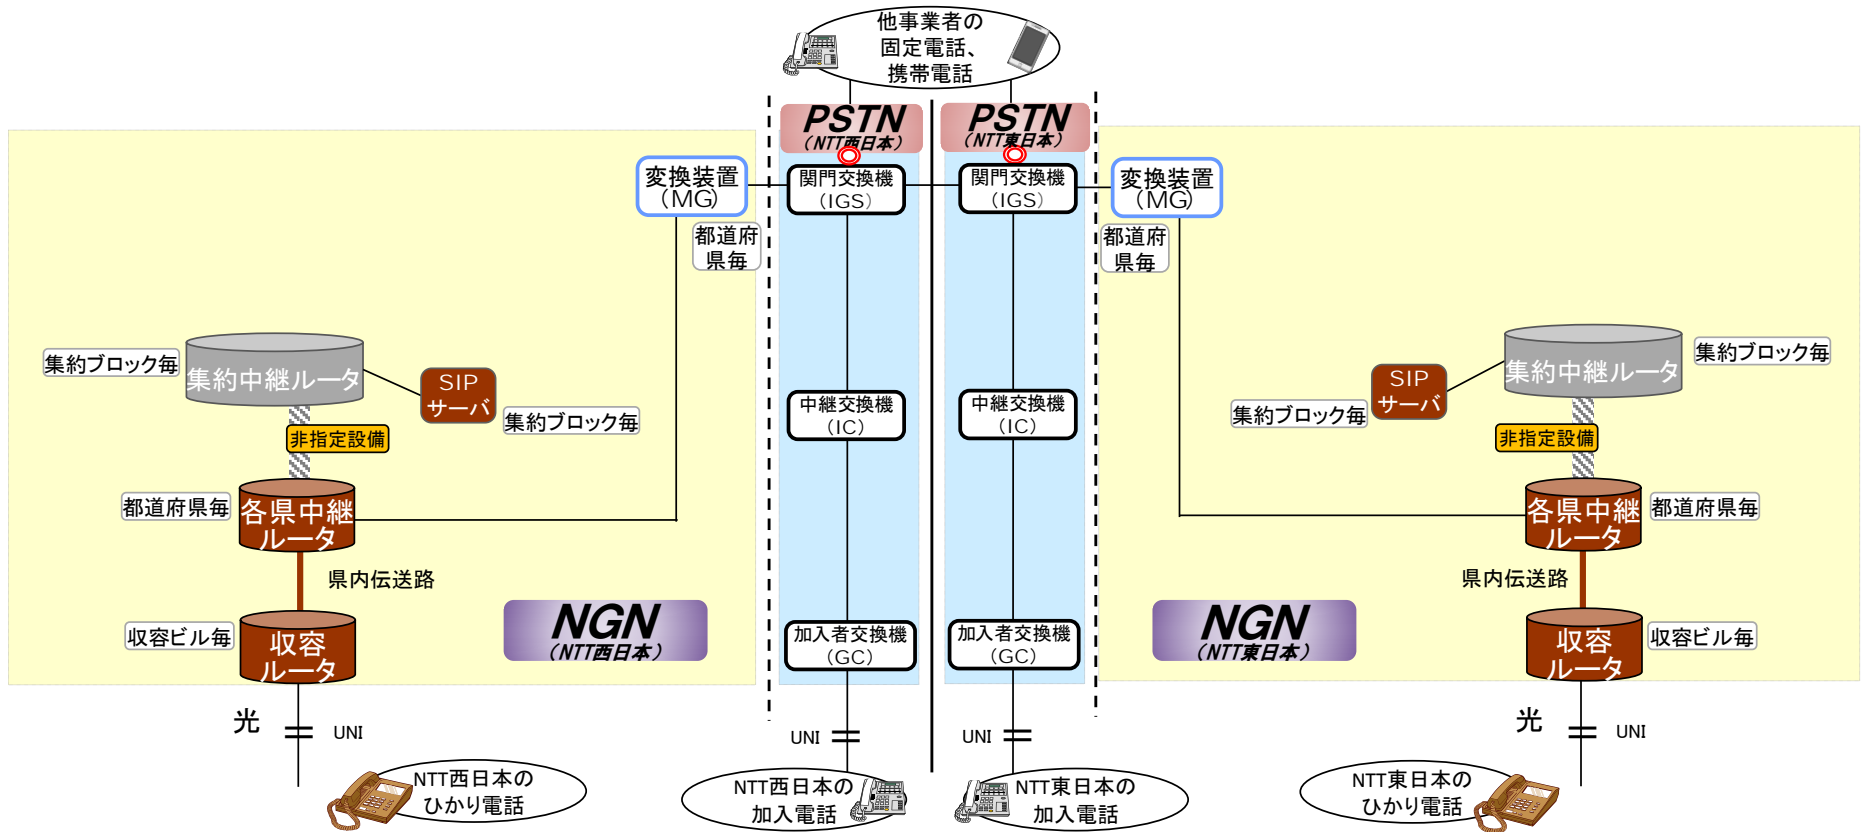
他事業者の
固定電話、
携帯電話

PSTN
（NTT西日本）

PSTN
（NTT東日本）

変換装置
（MG）

関門交換機
（IGS）

関門交換機
（IGS）

変換装置
（MG）

都道府
県毎

都道府
県毎

集約ブロック毎

集約中継ルータ

SIP
サーバ

集約ブロック毎

中継交換機
（IC）

中継交換機
（IC）

SIP
サーバ

集約中継ルータ

集約ブロック毎

集約ブロック毎

非指定設備

非指定設備

都道府県毎

各県中継
ルータ

各県中継
ルータ

都道府県毎

県内伝送路

県内伝送路

収容ビル毎

収容
ルータ

NGN
（NTT西日本）

加入者交換機
（GC）

加入者交換機
（GC）

NGN
（NTT東日本）

収容
ルータ

収容ビル毎

光

UNI

UNI

UNI

光

UNI

NTT西日本の
ひかり電話

NTT西日本の
加入電話

NTT東日本の
加入電話

NTT東日本の
ひかり電話